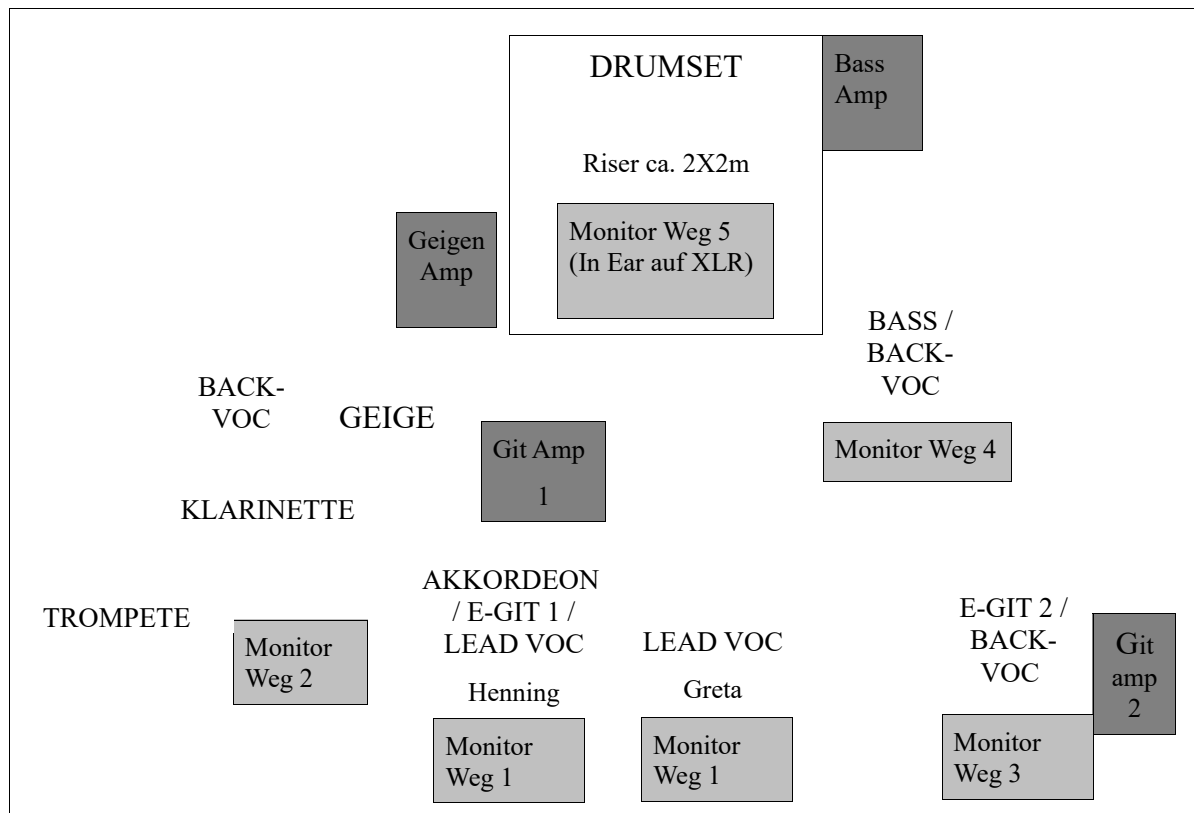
DRUMSET

Bass Amp

Riser ca. 2X2m

Geigen Amp

Monitor Weg 5 (In Ear auf XLR)

BASS / BACK-VOC

BACK-VOC

GEIGE

Git Amp 1

Monitor Weg 4

KLARINETTE

AKKORDEON / E-GIT 1 / LEAD VOC

TROMPETE

Monitor Weg 2

LEAD VOC

E-GIT 2 / BACK-VOC

Git amp 2

Henning

Greta

Monitor Weg 1

Monitor Weg 1

Monitor Weg 3